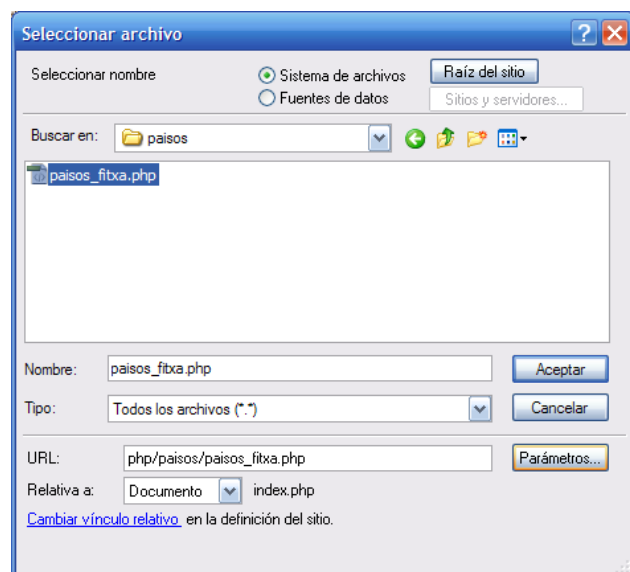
Seleccionar archivo

Seleccionar nombre

Sistema de archivos

Fuentes de datos

Raíz del sitio

Sitios y servidores...

Buscar en: paisos

paisos_fitxa.php

Nombre: paisos_fitxa.php

Aceptar

Tipo: Todos los archivos (*.*)

Cancelar

URL: php/paisos/paisos_fitxa.php

Parámetros...

Relativa a: Documento index.php

Cambiar vínculo relativo en la definición del sitio.